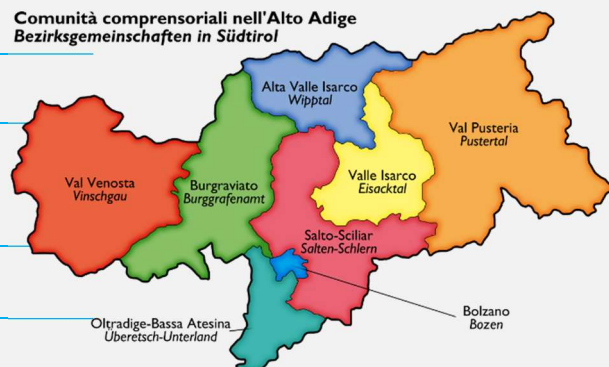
Comunità comprensoriali nell'Alto Adige
Bezirksgemeinschaften in Südtirol

Alta Valle Isarco
Wipptal

Val Pusteria
Pustertal

Val Venosta
Vinschgau

Burgraviato
Burggrafenamt

Valle Isarco
Eisacktal

Salto-Sciliar
Salten-Schlern

Bolzano
Bozen

Oltradige-Bassa Atesina
Überetsch-Unterland